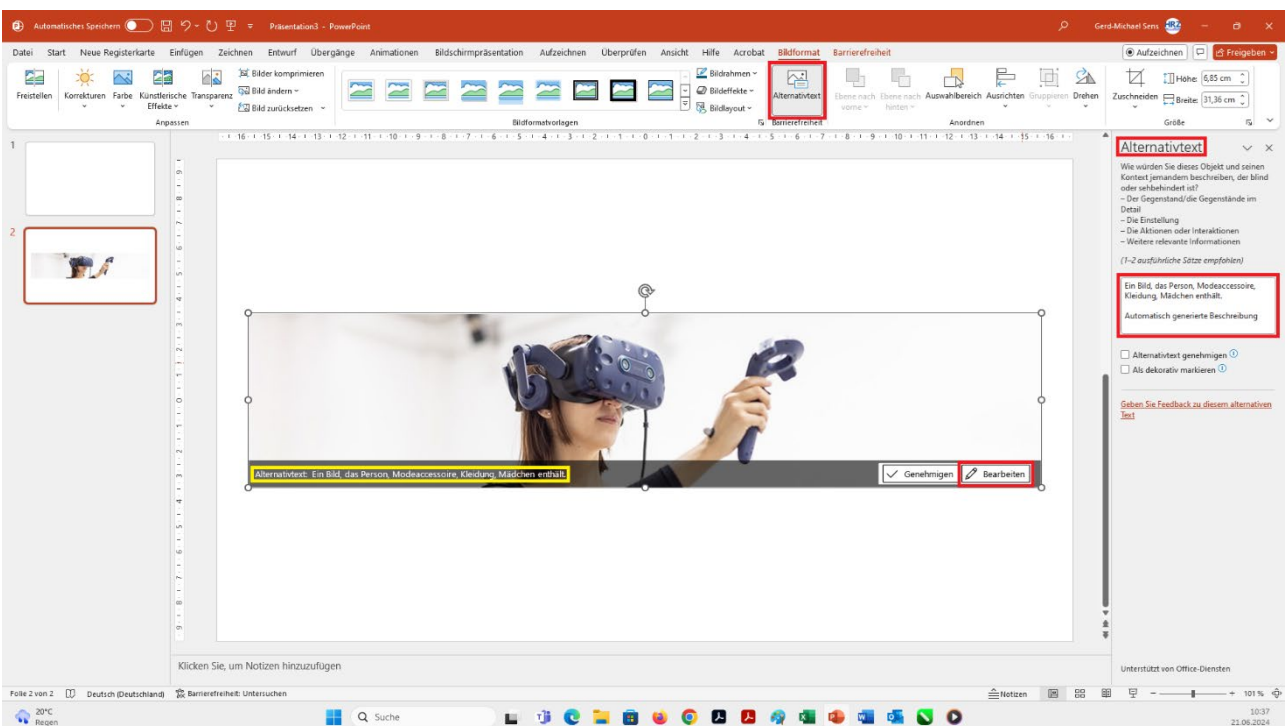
Automatisches Speichern Präsentation3 - PowerPoint Gerd-Michael Sens

Datei Start Neue Registerkarte Einfügen Zeichnen Entwurf Übergänge Animationen Bildschirmpräsentation Aufzeichnen Überprüfen Ansicht Hilfe Acrobat Bildformat Barrierefreiheit

Aufzeichnen Freigeben

Freistellen Korrekturen Farbe Künstlerische Effekte Transparenz Bilder komprimieren Bild ändern Bild zurücksetzen Anpassen

Bildformatvorlagen Bildrahmen Bildeffekte Bildlayout

Alternativtext Barrierefreiheit

Ebene nach vorne Ebene nach hinten Auswahlbereich Ausrichten Gruppieren Drehen Anordnen

Zuschneiden Höhe: 6,85 cm Breite: 31,36 cm Größe

1

2

Alternativtext: Ein Bild, das Person, Modeaccessoire, Kleidung, Mädchen enthält.

Genehmigen Bearbeiten

Alternativtext

Wie würden Sie dieses Objekt und seinen Kontext jemandem beschreiben, der blind oder sehbehindert ist?
– Der Gegenstand/die Gegenstände im Detail
– Die Einstellung
– Die Aktionen oder Interaktionen
– Weitere relevante Informationen

(1-2 ausführliche Sätze empfohlen)

Ein Bild, das Person, Modeaccessoire, Kleidung, Mädchen enthält.

Automatisch generierte Beschreibung

Alternativtext genehmigen
Als dekorativ markieren

Geben Sie Feedback zu diesem alternativen Text

Unterstützt von Office-Diensten

Klicken Sie, um Notizen hinzuzufügen

Folie 2 von 2 Deutsch (Deutschland) Barrierefreiheit: Untersuchen Notizen 101 %

20°C Regen Suche 10:37 21.06.2024